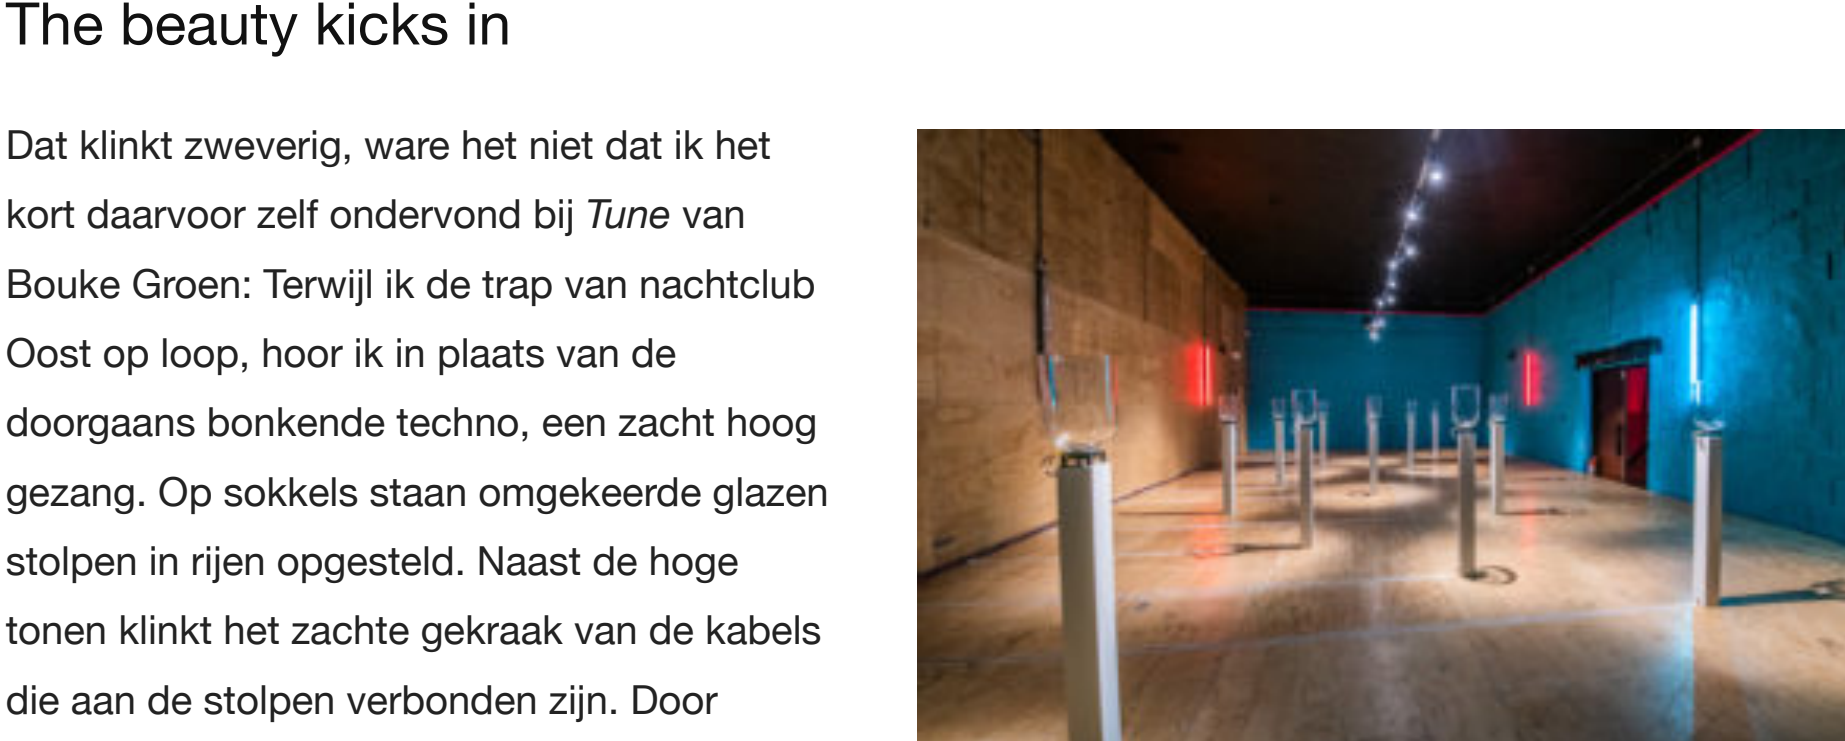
The beauty kicks in

Dat klinkt zweverig, ware het niet dat ik het kort daarvoor zelf ondervond bij *Tune* van Bouke Groen: Terwijl ik de trap van nachtclub Oost op loop, hoor ik in plaats van de doorgaans bonkende techno, een zacht hoog gezang. Op sokkels staan omgekeerde glazen stolpen in rijen opgesteld. Naast de hoge tonen klinkt het zachte gekraak van de kabels die aan de stolpen verbonden zijn. Door